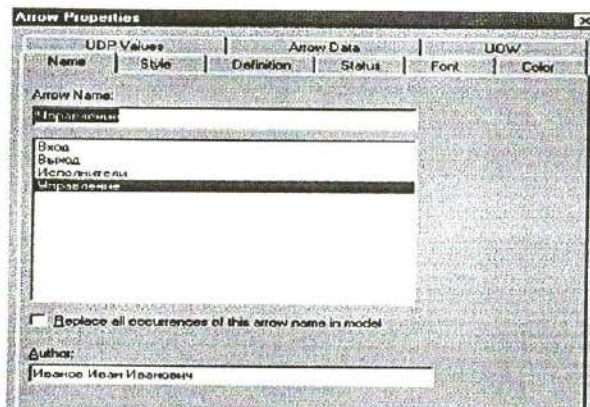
Arrow Properties

UDP Values | Arrow Data | UOW
Name | Style | Definition | Status | Font | Color

Arrow Name:
Управление

Вход
Выход
Исполнители
Управление

Replace all occurrences of this arrow name in model

Author:
Иванов Иван Иванович